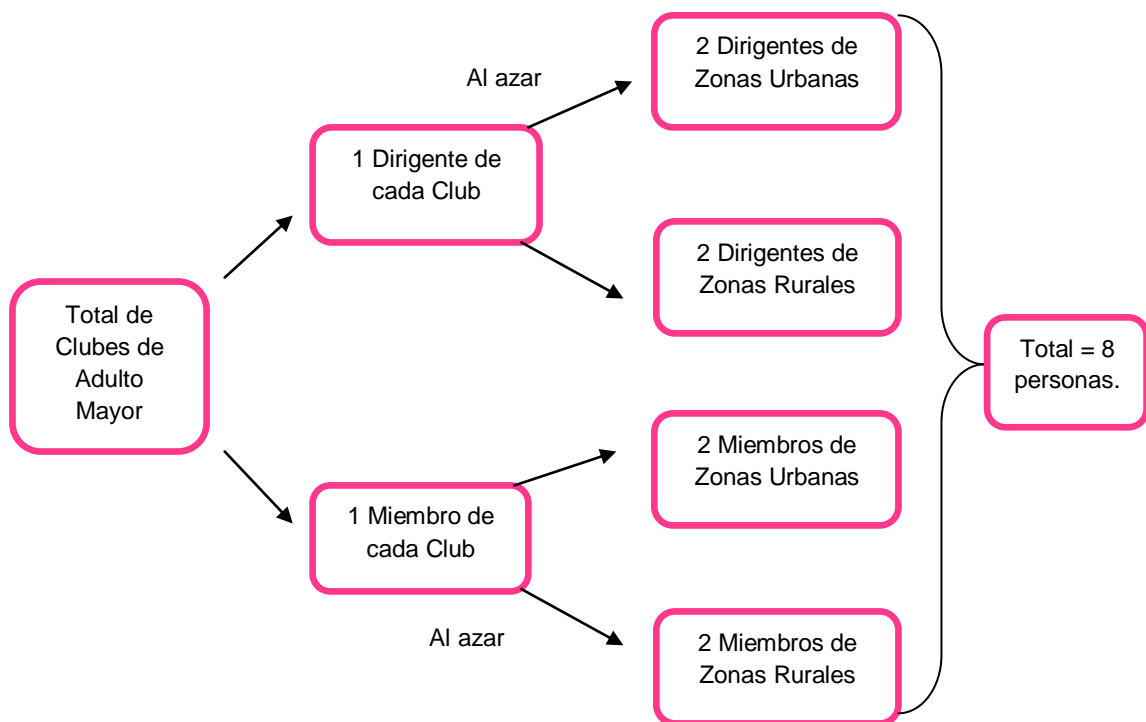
Total de Clubes de Adulto Mayor

1 Dirigente de cada Club

Al azar

2 Dirigentes de Zonas Urbanas

2 Dirigentes de Zonas Rurales

1 Miembro de cada Club

2 Miembros de Zonas Urbanas

Al azar

2 Miembros de Zonas Rurales

Total = 8 personas.